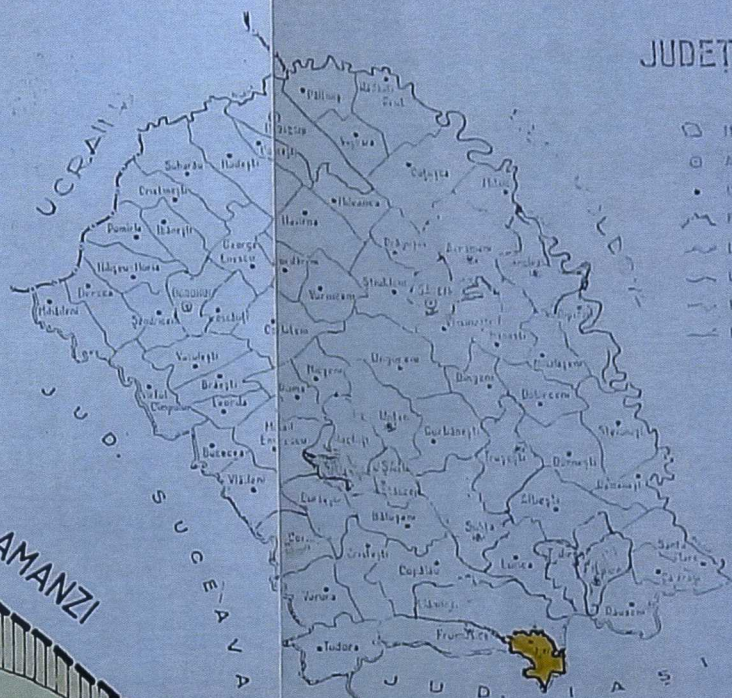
JUDEȚ

UCRAINA

JUD. SUCEAVA

AMANZI

JUD. IAȘI

Păltiniș
Suharău
Hudești
Cristinești
Dersca
Havârna
George Enescu
Darabani
Hănești
Săveni
Vlăsinești
Trușești
Dângeni
Dobârceni
Ștefănești
Albești
Sulița
Lunca
Santa Mare
Dersca
Văculești
Vorona
Tudora
Frumușica
Copălău
Cristești
Hlipiceni
Durnești
Mihai Eminescu
Vârfu Câmpului
Cordăreni
Corni
Curtești
Bucecea
Vlădeni
Leorda
Broscăuți
Lozna
Mileanca
Ungureni
Dângeni
Răchiți
Ripiceni
Mitoc
Manoleasa
Coțușca
Adășeni
Cândești
Șendriceni
Dorohoi
Botoșani
Flămânzi
Bălușeni
Blândești
Prăjeni
Răuseni
Stăuceni
Todireni
Romanești
Călărași
Roma
Vorniceni
Coțușca
Pomârla
Hilișeu-Horia
Ibănești
Hăneşti
Știubieni
Vlădeni
Corlăteni
Gorbănești
Drăgușeni
Dimăcheni
Ștefănești
Călărași